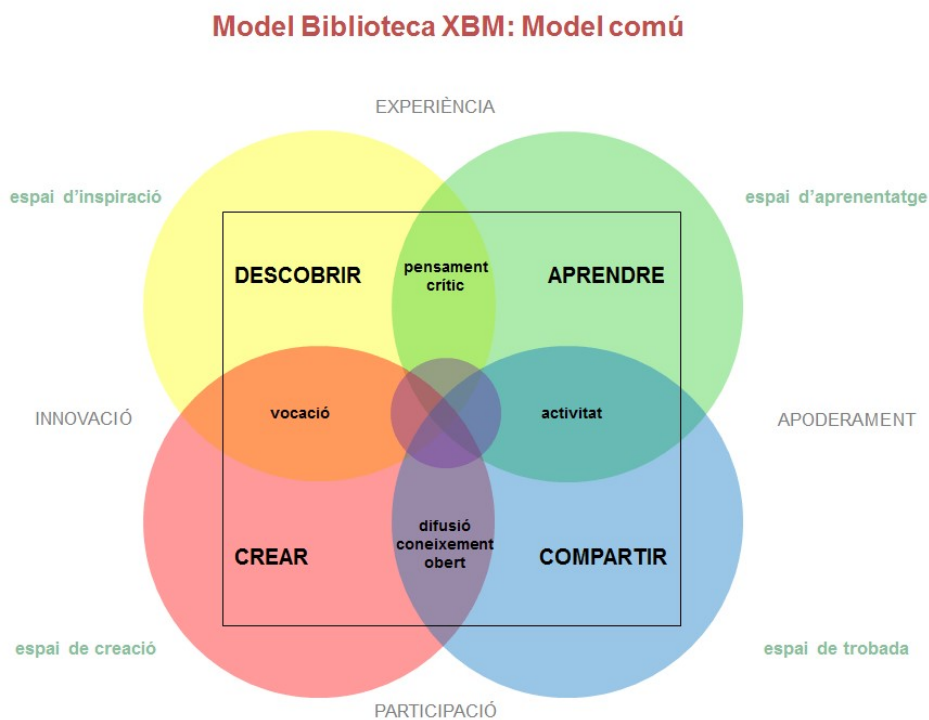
Model Biblioteca XBM: Model comú

EXPERIÈNCIA

espai d'inspiració

espai d'aprenentatge

DESCOBRIR

pensament crític

APRENDRE

INNOVACIÓ

vocació

activitat

APODERAMENT

CREAR

difusió coneixement obert

COMPARTIR

espai de creació

espai de trobada

PARTICIPACIÓ